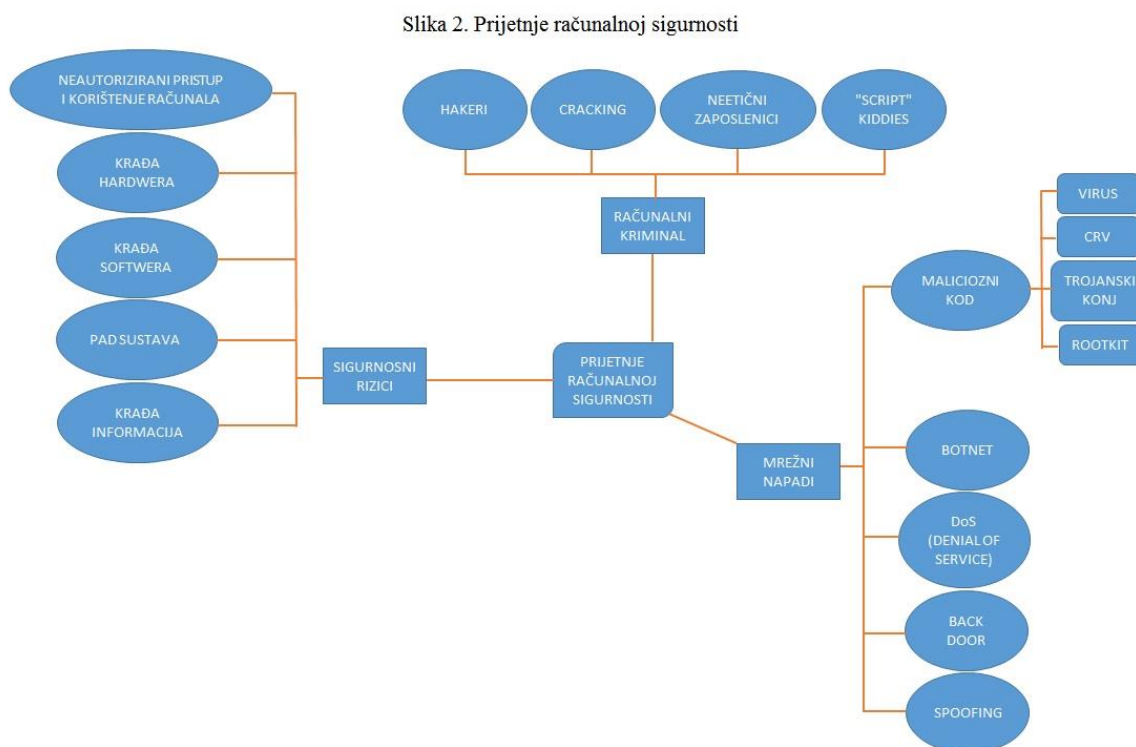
Slika 2. Prijetnje računalnoj sigurnosti

NEAUTORIZIRANI PRISTUP I KORIŠTENJE RAČUNALA

KRAĐA HARDWERA

KRAĐA SOFTWERA

PAD SUSTAVA

KRAĐA INFORMACIJA

SIGURNOSNI RIZICI

HAKERI

CRACKING

NEETIČNI ZAPOSLENICI

"SCRIPT" KIDDIES

RAČUNALNI KRIMINAL

PRIJETNJE RAČUNALNOJ SIGURNOSTI

MREŽNI NAPADI

MALICIOZNI KOD

VIRUS

CRV

TROJANSKI KONJ

ROOTKIT

BOTNET

DoS (DENIAL OF SERVICE)

BACK DOOR

SPOOFING